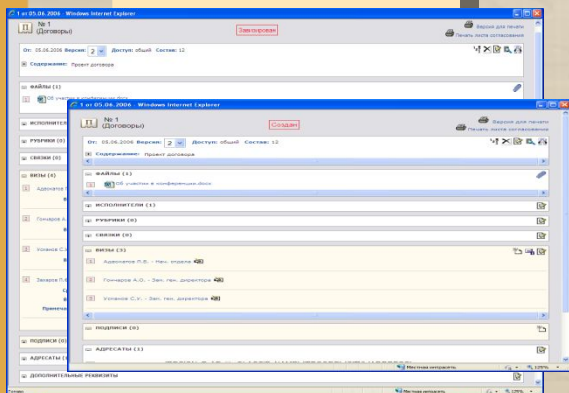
1 от 05.06.2006 - Windows Internet Explorer

№ 1
(Договоры)

Завизирован

Версия для печати
Печать листа согласования

От: 05.06.2006 Версия: 2 Доступ: общий Состав: 12

Содержание: Проект договора

ФАЙЛЫ (1)

Об участии в конференции.docx

ИСПОЛНИТЕЛИ

РУБРИКИ (0)

СВЯЗКИ (0)

ВИЗЫ (4)

Адвокатов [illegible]

Гончаров А.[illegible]

Уставов С.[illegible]

Захаров П.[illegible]

Примеча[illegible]

ПОДПИСИ (0)

АДРЕСАТЫ (1)

ДОПОЛНИТЕЛЬНЫЕ РЕКВИЗИТЫ

1 от 05.06.2006 - Windows Internet Explorer

№ 1
(Договоры)

Создан

Версия для печати
Печать листа согласования

От: 05.06.2006 Версия: 2 Доступ: общий Состав: 12

Содержание: Проект договора

ФАЙЛЫ (1)

Об участии в конференции.docx

ИСПОЛНИТЕЛИ (1)

РУБРИКИ (0)

СВЯЗКИ (0)

ВИЗЫ (3)

Адвокатов П.В. - Нач. отдела

Гончаров А.О. - Зам. ген. директора

Уставов С.К. - Зам. ген. директора

ПОДПИСИ (0)

АДРЕСАТЫ (1)

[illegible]

Местная интрасеть

125%